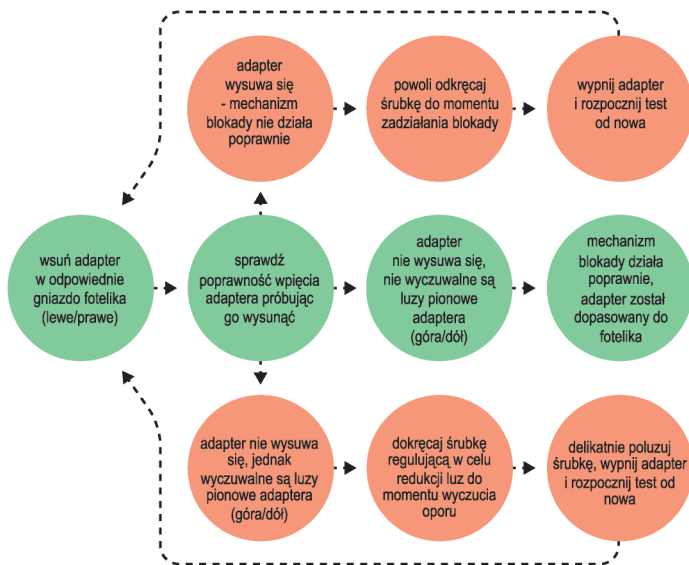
adapter wysuwa się - mechanizm blokady nie działa poprawnie

powoli odkręcaj śrubkę do momentu zadziałania blokady

wypnij adapter i rozpocznij test od nowa

wsuń adapter w odpowiednie gniazdo fotelika (lewe/prawe)

sprawdź poprawność wpięcia adaptera próbując go wysunąć

adapter nie wysuwa się, nie wyczuwalne są luzy pionowe adaptera (góra/dół)

mechanizm blokady działa poprawnie, adapter został dopasowany do fotelika

adapter nie wysuwa się, jednak wyczuwalne są luzy pionowe adaptera (góra/dół)

dokręcaj śrubkę regulującą w celu redukcji luz do momentu wyczucia oporu

delikatnie poluzuj śrubkę, wypnij adapter i rozpocznij test od nowa